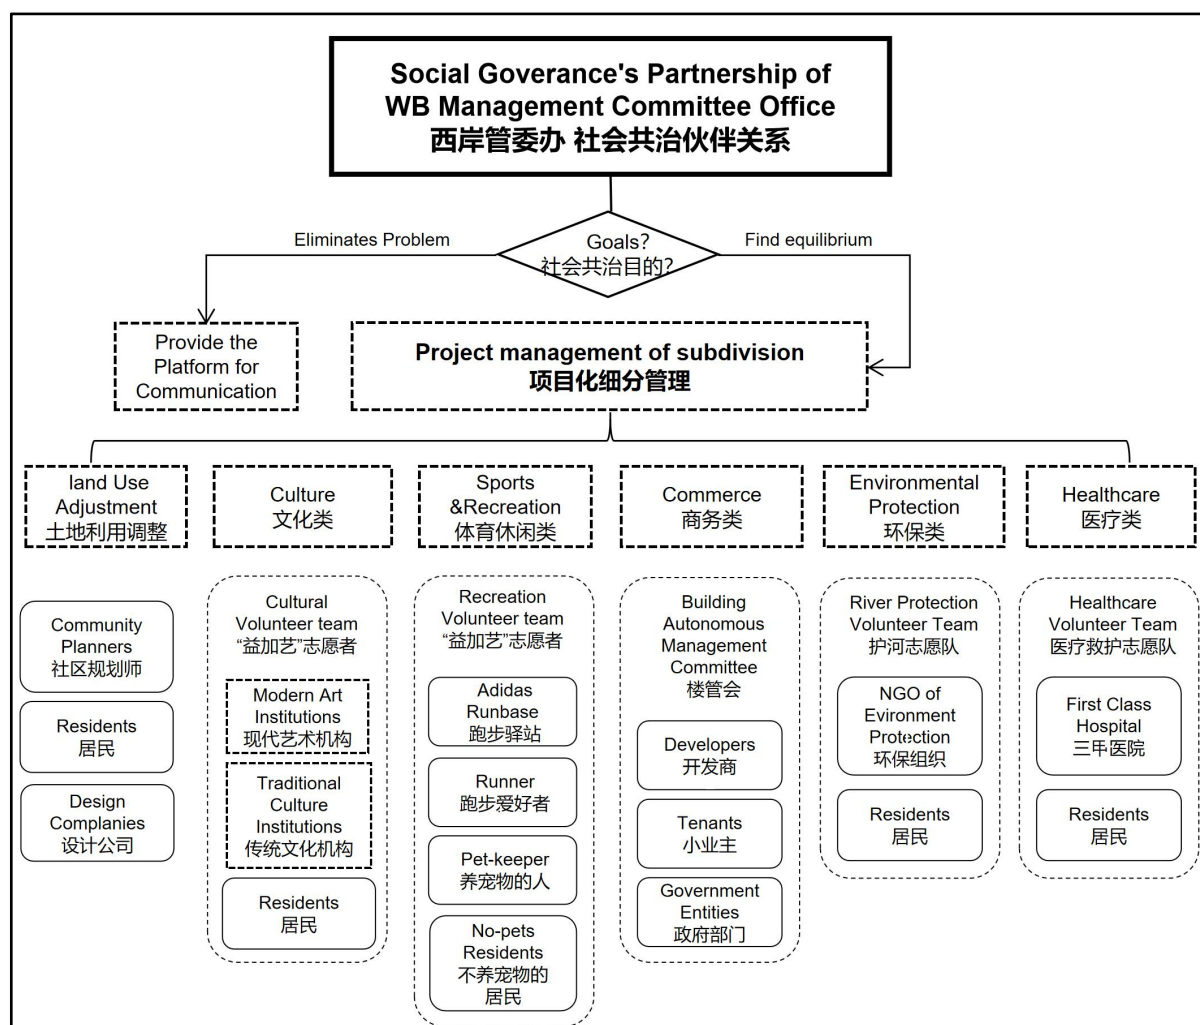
Social Goverance's Partnership of WB Management Committee Office
西岸管委办 社会共治伙伴关系

Eliminates Problem

Goals?
社会共治目的?

Find equilibrium

Provide the Platform for Communication

Project management of subdivision
项目化细分管理

land Use Adjustment
土地利用调整

Culture
文化类

Sports &Recreation
体育休闲类

Commerce
商务类

Environmental Protection
环保类

Healthcare
医疗类

Community Planners
社区规划师

Residents
居民

Design Complanies
设计公司

Cultural Volunteer team
"益加艺"志愿者

Modern Art Institutions
现代艺术机构

Traditional Culture Institutions
传统文化机构

Residents
居民

Recreation Volunteer team
"益加艺"志愿者

Adidas Runbase
跑步驿站

Runner
跑步爱好者

Pet-keeper
养宠物的人

No-pets Residents
不养宠物的居民

Building Autonomous Management Committee
楼管会

Developers
开发商

Tenants
小业主

Government Entities
政府部门

River Protection Volunteer Team
护河志愿队

NGO of Evironment Protection
环保组织

Residents
居民

Healthcare Volunteer Team
医疗救护志愿队

First Class Hospital
三甲医院

Residents
居民